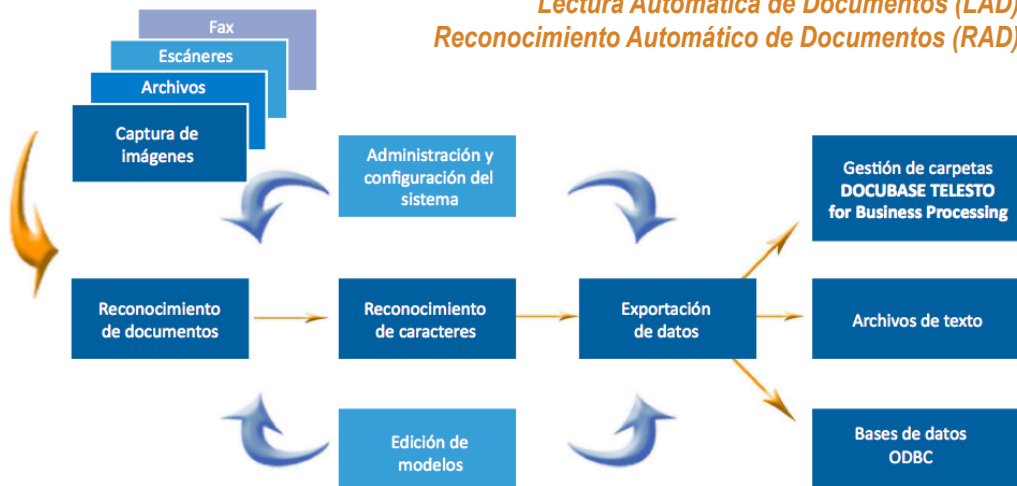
Lectura Automática de Documentos (LAD)
Reconocimiento Automático de Documentos (RAD)

Fax
Escáneres
Archivos
Captura de imágenes

Administración y configuración del sistema

Gestión de carpetas DOCUBASE TELESTO for Business Processing

Reconocimiento de documentos

Reconocimiento de caracteres

Exportación de datos

Archivos de texto

Edición de modelos

Bases de datos ODBC